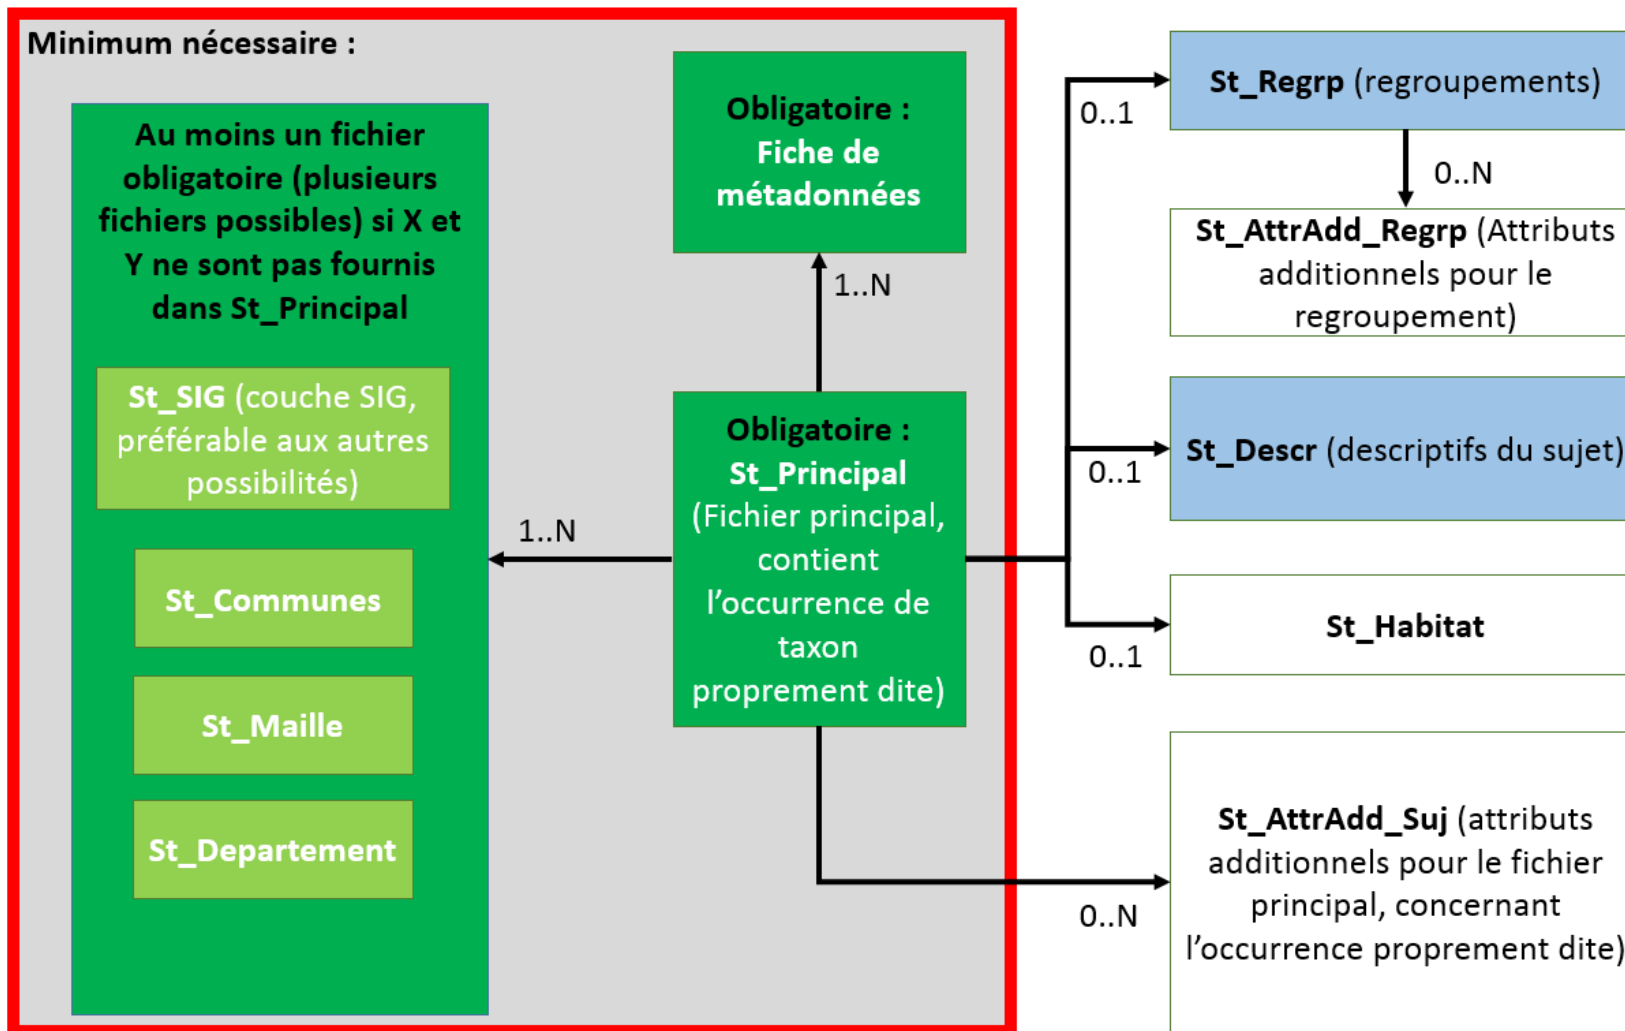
Minimum nécessaire :

Au moins un fichier obligatoire (plusieurs fichiers possibles) si X et Y ne sont pas fournis dans St_Principal

St_SIG (couche SIG, préférable aux autres possibilités)

St_Communes

St_Maille

St_Departement

Obligatoire : Fiche de métadonnées

1..N

Obligatoire : St_Principal (Fichier principal, contient l'occurrence de taxon proprement dite)

1..N

0..1

St_Regrp (regroupements)

0..N

St_AttrAdd_Regrp (Attributs additionnels pour le regroupement)

0..1

St_Descr (descriptifs du sujet)

0..1

St_Habitat

0..N

St_AttrAdd_Suj (attributs additionnels pour le fichier principal, concernant l'occurrence proprement dite)